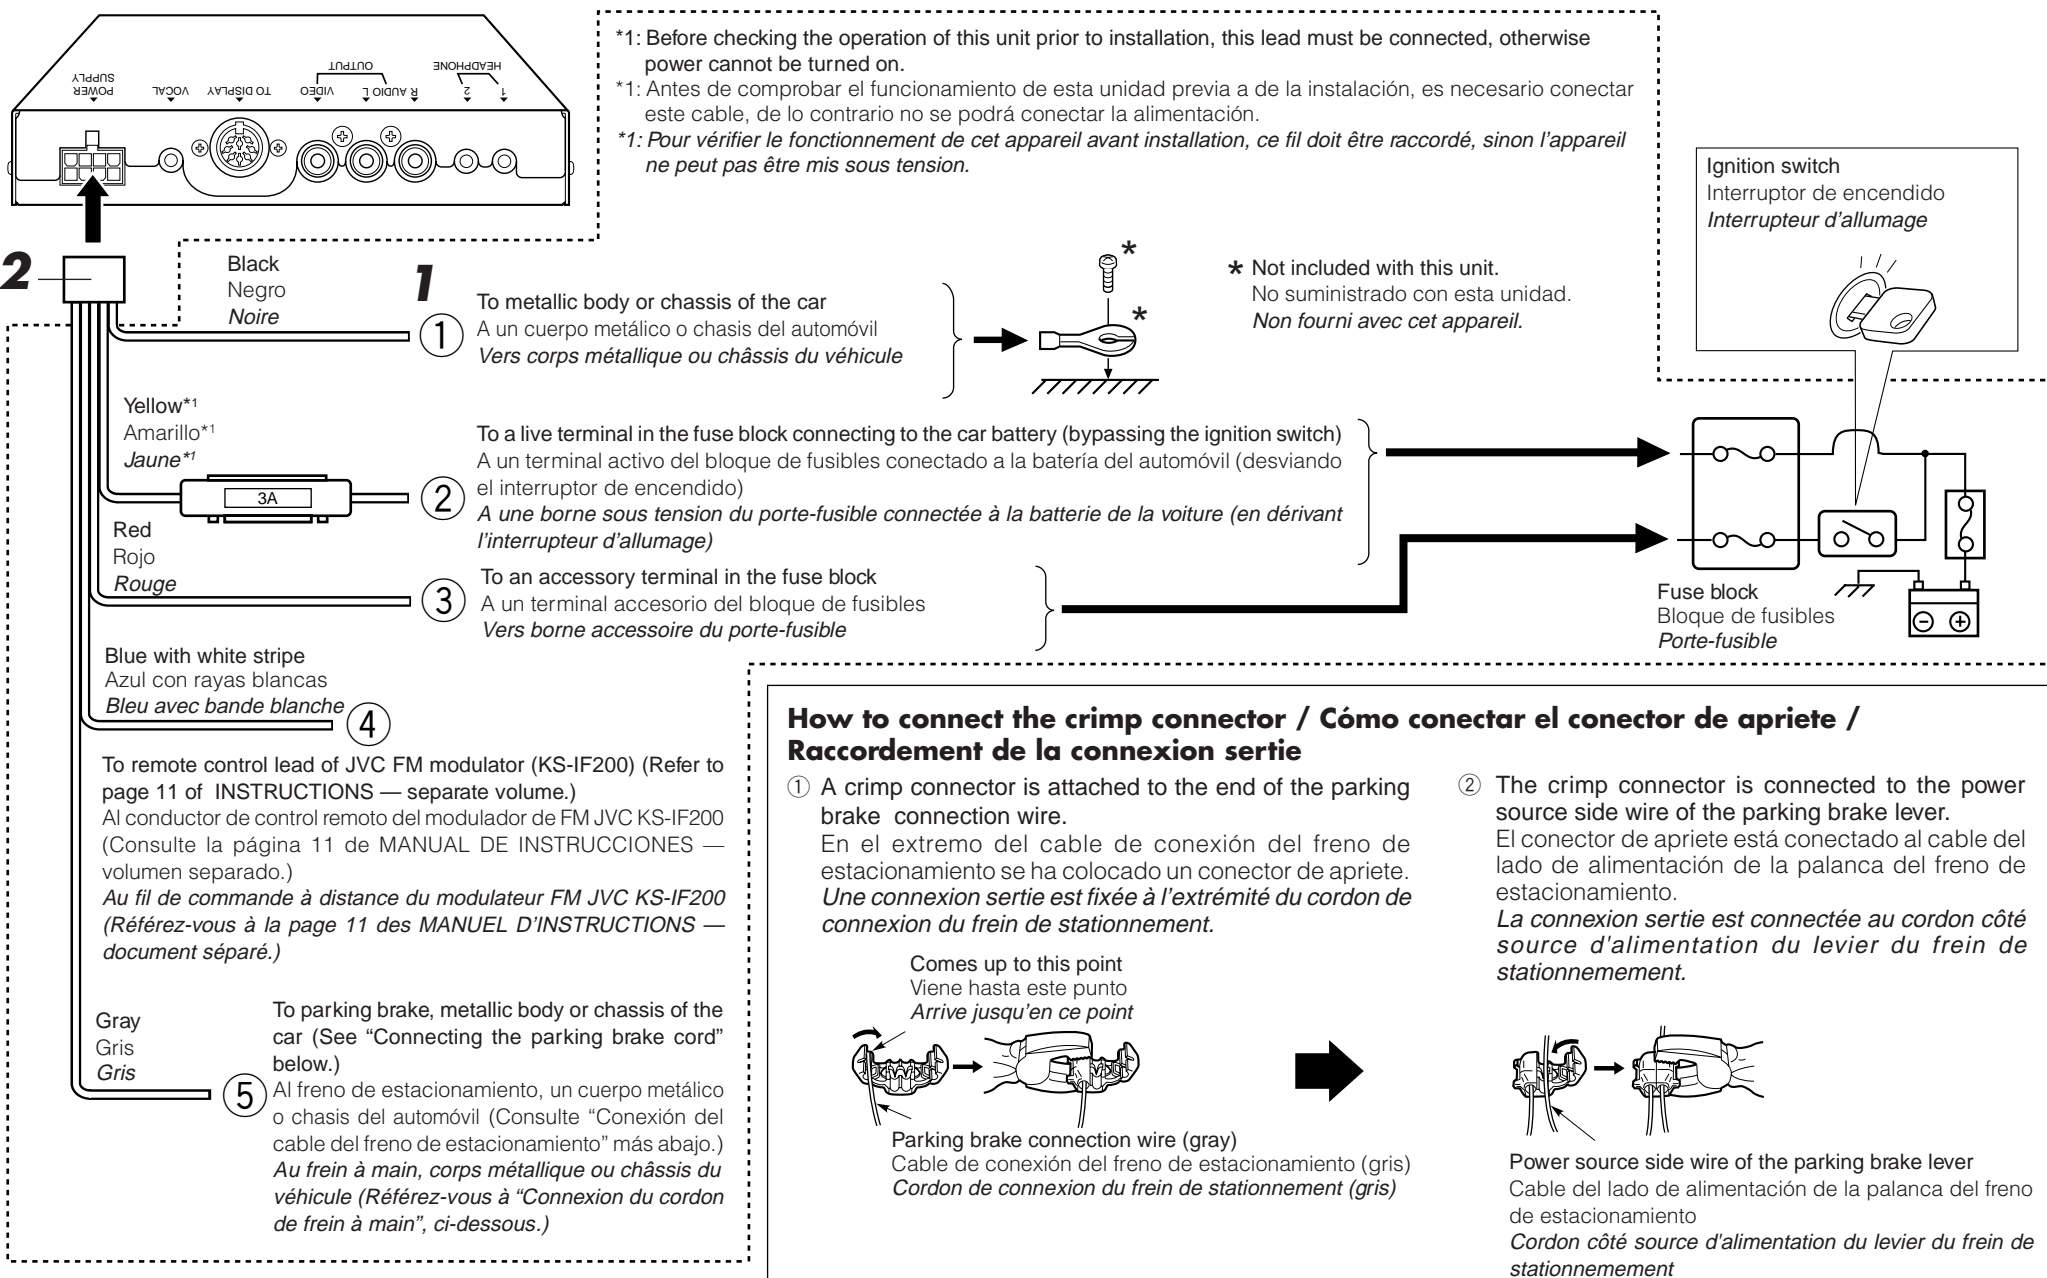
POWER SUPPLY
VOCAL
TO DISPLAY
VIDEO
R AUDIO L
OUTPUT
2
1
HEADPHONE

*1: Before checking the operation of this unit prior to installation, this lead must be connected, otherwise power cannot be turned on.
*1: Antes de comprobar el funcionamiento de esta unidad previa a de la instalación, es necesario conectar este cable, de lo contrario no se podrá conectar la alimentación.
*1: Pour vérifier le fonctionnement de cet appareil avant installation, ce fil doit être raccordé, sinon l'appareil ne peut pas être mis sous tension.

Ignition switch
Interruptor de encendido
Interrupteur d'allumage

2

1

Black
Negro
Noire

① To metallic body or chassis of the car
A un cuerpo metálico o chasis del automóvil
Vers corps métallique ou châssis du véhicule

*
*

* Not included with this unit.
No suministrado con esta unidad.
Non fourni avec cet appareil.

Yellow*1
Amarillo*1
Jaune*1

3A

② To a live terminal in the fuse block connecting to the car battery (bypassing the ignition switch)
A un terminal activo del bloque de fusibles conectado a la batería del automóvil (desviando el interruptor de encendido)
A une borne sous tension du porte-fusible connectée à la batterie de la voiture (en dérivant l'interrupteur d'allumage)

Red
Rojo
Rouge

③ To an accessory terminal in the fuse block
A un terminal accesorio del bloque de fusibles
Vers borne accessoire du porte-fusible

Fuse block
Bloque de fusibles
Porte-fusible

Blue with white stripe
Azul con rayas blancas
Bleu avec bande blanche ④

To remote control lead of JVC FM modulator (KS-IF200) (Refer to page 11 of INSTRUCTIONS — separate volume.)
Al conductor de control remoto del modulador de FM JVC KS-IF200 (Consulte la página 11 de MANUAL DE INSTRUCCIONES — volumen separado.)
Au fil de commande à distance du modulateur FM JVC KS-IF200 (Référez-vous à la page 11 des MANUEL D'INSTRUCTIONS — document séparé.)

Gray
Gris
Gris

⑤ To parking brake, metallic body or chassis of the car (See "Connecting the parking brake cord" below.)
Al freno de estacionamiento, un cuerpo metálico o chasis del automóvil (Consulte "Conexión del cable del freno de estacionamiento" más abajo.)
Au frein à main, corps métallique ou châssis du véhicule (Référez-vous à "Connexion du cordon de frein à main", ci-dessous.)

How to connect the crimp connector / Cómo conectar el conector de apriete / Raccordement de la connexion sertie

① A crimp connector is attached to the end of the parking brake connection wire.
En el extremo del cable de conexión del freno de estacionamiento se ha colocado un conector de apriete.
Une connexion sertie est fixée à l'extrémité du cordon de connexion du frein de stationnement.

Comes up to this point
Viene hasta este punto
Arrive jusqu'en ce point

Parking brake connection wire (gray)
Cable de conexión del freno de estacionamiento (gris)
Cordon de connexion du frein de stationnement (gris)

② The crimp connector is connected to the power source side wire of the parking brake lever.
El conector de apriete está conectado al cable del lado de alimentación de la palanca del freno de estacionamiento.
La connexion sertie est connectée au cordon côté source d'alimentation du levier du frein de stationnemement.

Power source side wire of the parking brake lever
Cable del lado de alimentación de la palanca del freno de estacionamiento
Cordon côté source d'alimentation du levier du frein de stationnemement